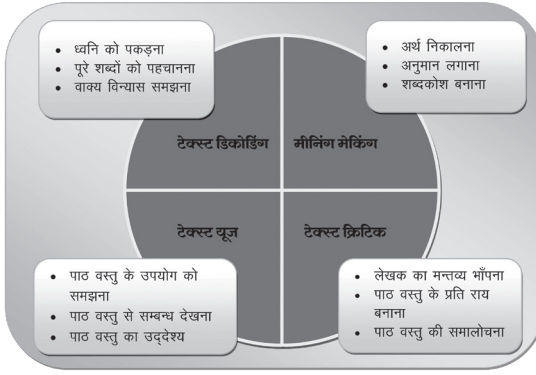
• ध्वनि को पकड़ना
• पूरे शब्दों को पहचानना
• वाक्य विन्यास समझना

• अर्थ निकालना
• अनुमान लगाना
• शब्दकोश बनाना

टेक्स्ट डिकोडिंग

मीनिंग मेकिंग

टेक्स्ट यूज

टेक्स्ट क्रिटिक

• पाठ वस्तु के उपयोग को समझना
• पाठ वस्तु से सम्बन्ध देखना
• पाठ वस्तु का उद्देश्य

• लेखक का मन्तव्य भाँपना
• पाठ वस्तु के प्रति राय बनाना
• पाठ वस्तु की समालोचना